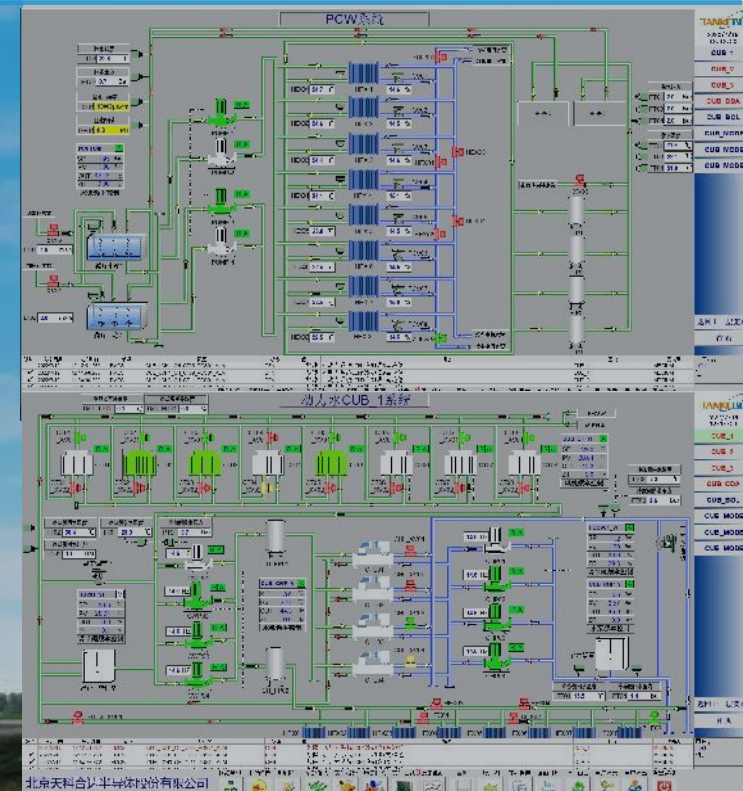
PCW系统

TANKTW

CUB_1

CUB_2

CUB_3

CUB_DOA

CUB_SOL

CUB_MODE

CUB_MODE

POMP

HEX

动力水CUB_1系统

TANKTW

CUB_1

CUB_2

CUB_3

CUB_DOA

CUB_SOL

CUB_MODE

CUB_MODE

CUB_MODE

北京天科合达半导体股份有限公司